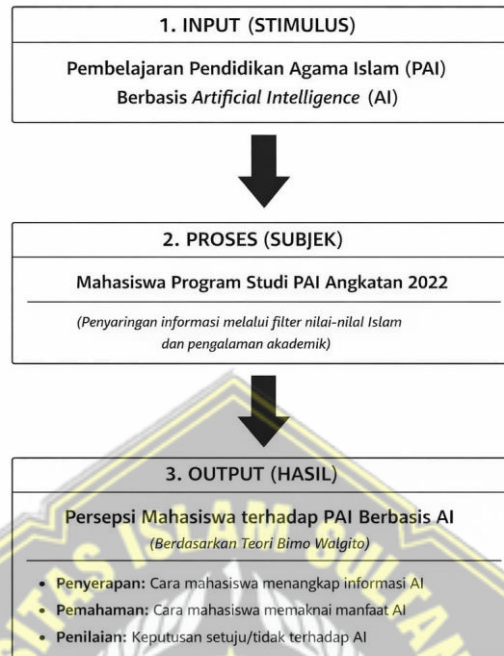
1. INPUT (STIMULUS)

Pembelajaran Pendidikan Agama Islam (PAI) Berbasis *Artificial Intelligence* (AI)

2. PROSES (SUBJEK)

Mahasiswa Program Studi PAI Angkatan 2022

*(Penyaringan informasi melalui filter nilai-nilai Islam dan pengalaman akademik)*

3. OUTPUT (HASIL)

Persepsi Mahasiswa terhadap PAI Berbasis AI

*(Berdasarkan Teori Bimo Walgito)*

- Penyerapan: Cara mahasiswa menangkap informasi AI
- Pemahaman: Cara mahasiswa memaknai manfaat AI
- Penilaian: Keputusan setuju/tidak terhadap AI